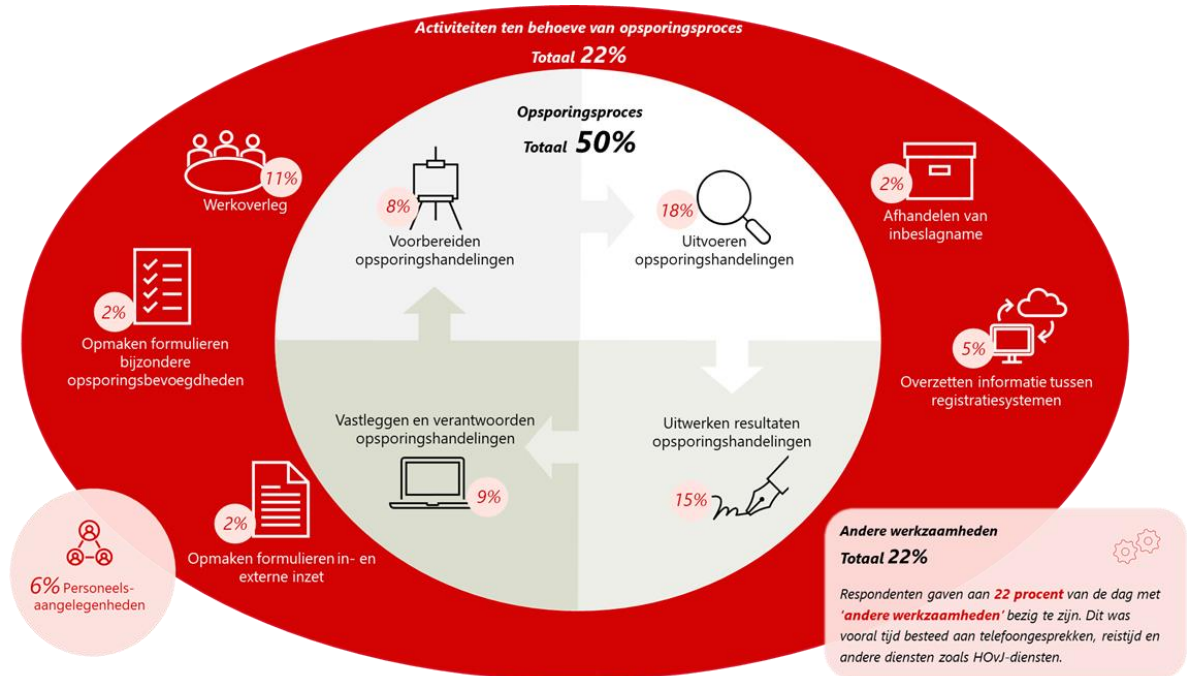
Activiteiten ten behoeve van opsporingsproces

Totaal 22%

Opsporingsproces

Totaal 50%

11%

Werkoverleg

8%

Voorbereiden opsporingshandelingen

18%

Uitvoeren opsporingshandelingen

2%

Afhandelen van inbeslagname

2%

Opmaken formulieren bijzondere opsporingsbevoegdheden

5%

Overzetten informatie tussen registratiesystemen

Vastleggen en verantwoorden opsporingshandelingen

9%

Uitwerken resultaten opsporingshandelingen

15%

2%

Opmaken formulieren in- en externe inzet

6% Personeelsaangelegenheden

Andere werkzaamheden

Totaal 22%

Respondenten gaven aan 22 procent van de dag met 'andere werkzaamheden' bezig te zijn. Dit was vooral tijd besteed aan telefoongesprekken, reistijd en andere diensten zoals HOvJ-diensten.